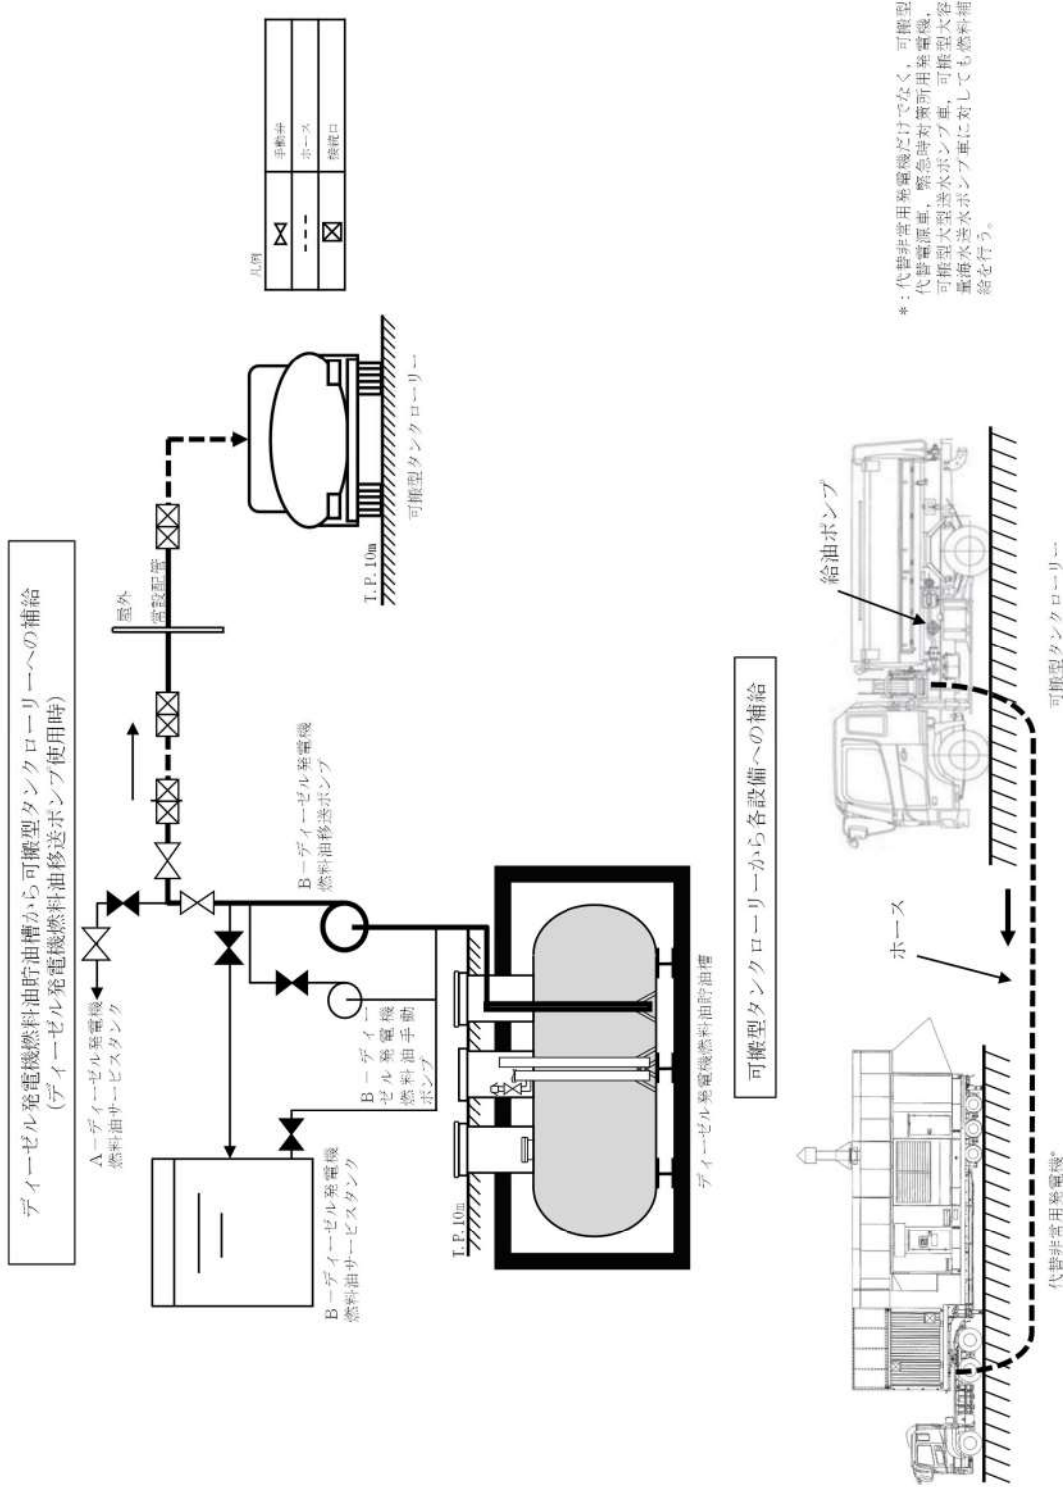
ディーゼル発電機燃料油貯油槽から可搬型タンクローリーへの補給
(ディーゼル発電機燃料油移送ポンプ使用時)

A－ディーゼル発電機燃料油サービスタンク

B－ディーゼル発電機燃料油サービスタンク

B－ディーゼル発電機燃料油手動ポンプ

B－ディーゼル発電機燃料油移送ポンプ

屋外

常設配管

I.P.10m

I.P.10m

ディーゼル発電機燃料油貯油槽

可搬型タンクローリー

凡例

| | |
|---|---|
| ⧖ | 手動弁 |
| - - - | ホース |
| ⊠ | 接続口 |

可搬型タンクローリーから各設備への補給

ホース

給油ポンプ

代替非常用発電機*

可搬型タンクローリー

*：代替非常用発電機だけでなく，可搬型代替電源車，緊急時対策所用発電機，可搬型大型送水ポンプ車，可搬型大容量海水送水ポンプ車に対しても燃料補給を行う。